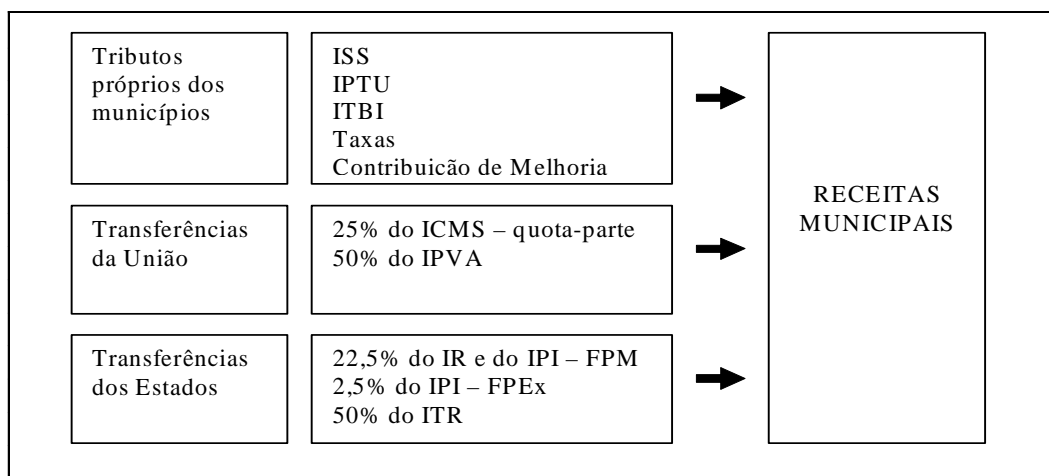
Tributos próprios dos municípios

ISS
IPTU
ITBI
Taxas
Contribuicão de Melhoria

Transferências da União

25% do ICMS – quota-parte
50% do IPVA

Transferências dos Estados

22,5% do IR e do IPI – FPM
2,5% do IPI – FPEx
50% do ITR

RECEITAS MUNICIPAIS